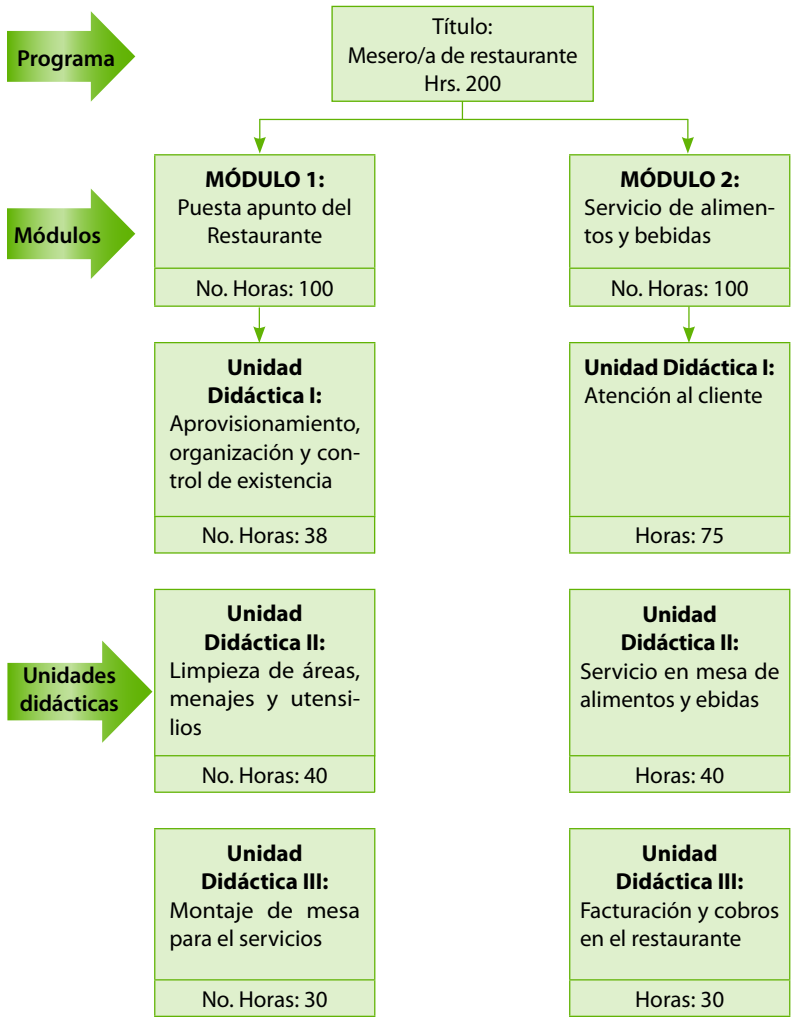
Programa

Título:
Mesero/a de restaurante
Hrs. 200

Módulos

**MÓDULO 1:**
Puesta apunto del Restaurante

No. Horas: 100

**MÓDULO 2:**
Servicio de alimentos y bebidas

No. Horas: 100

**Unidad Didáctica I:**
Aprovisionamiento, organización y control de existencia

No. Horas: 38

**Unidad Didáctica I:**
Atención al cliente

Horas: 75

Unidades didácticas

**Unidad Didáctica II:**
Limpieza de áreas, menajes y utensilios

No. Horas: 40

**Unidad Didáctica II:**
Servicio en mesa de alimentos y ebidas

Horas: 40

**Unidad Didáctica III:**
Montaje de mesa para el servicios

No. Horas: 30

**Unidad Didáctica III:**
Facturación y cobros en el restaurante

Horas: 30